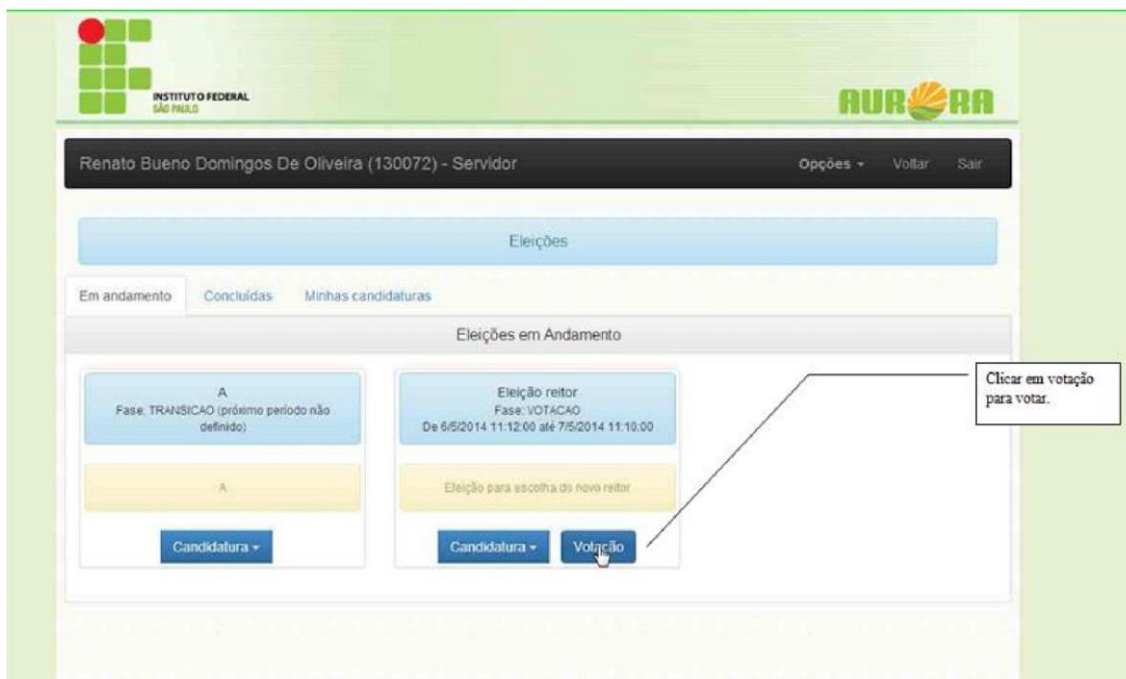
INSTITUTO FEDERAL
SÃO PAULO

AURORA

Renato Bueno Domingos De Oliveira (130072) - Servidor

Opções ▾ Voltar Sair

Eleições

Em andamento Concluídas Minhas candidaturas

Eleições em Andamento

A
Fase: TRANSICAO (próximo período não definido)

A

Candidatura ▾

Eleição reitor
Fase: VOTACAO
De 6/5/2014 11:12:00 até 7/5/2014 11:10:00

Eleição para escolha do novo reitor

Candidatura ▾ Votação

Clicar em votação para votar.